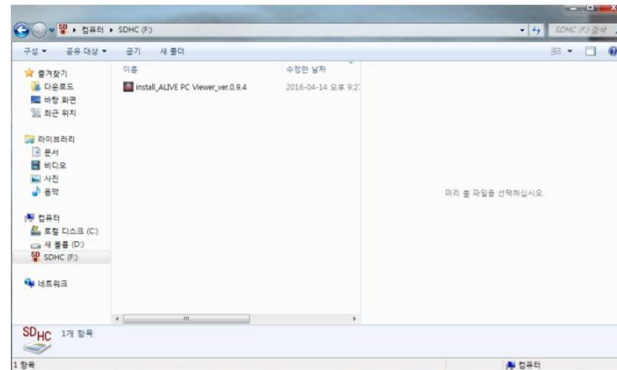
▸ 컴퓨터 ▸ SDHC (F:)

SDHC (F:) 검색

구성 ▾ 공유 대상 ▾ 굽기 새 폴더

즐겨찾기
다운로드
바탕 화면
최근 위치

라이브러리
문서
비디오
사진
음악

컴퓨터
로컬 디스크 (C:)
새 볼륨 (D:)
SDHC (F:)

네트워크

이름 | 수정한 날짜
install_ALIVE PC Viewer_ver.0.9.4 | 2016-04-14 오후 9:2

미리 볼 파일을 선택하십시오.

SDHC 1개 항목

1 항목

컴퓨터